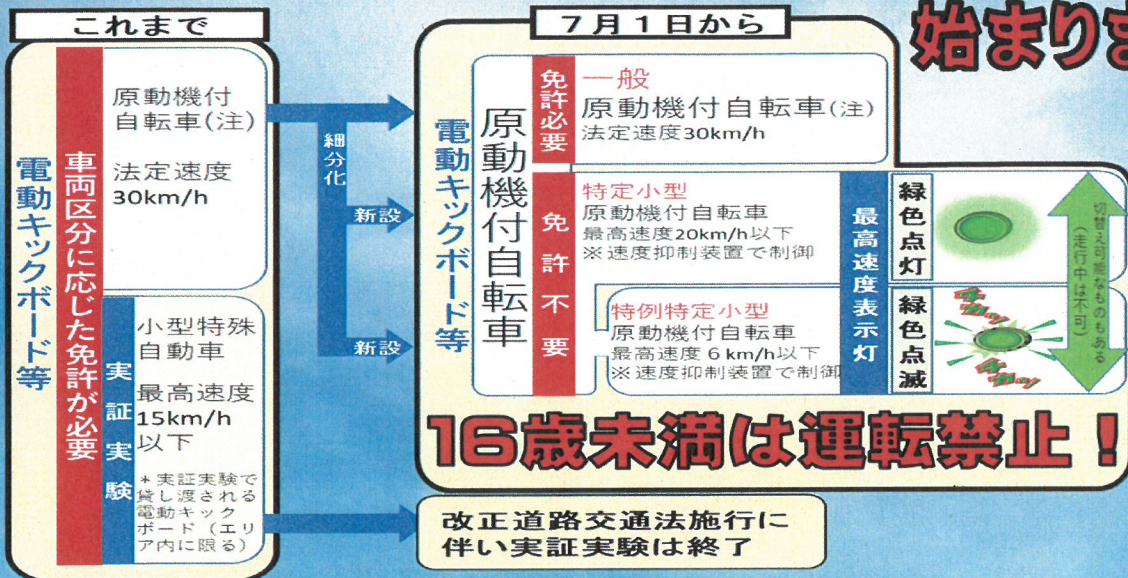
これまで

電動キックボード等

車両区分に応じた免許が必要

原動機付自転車（注）

法定速度30km/h

実証実験

小型特殊自動車

最高速度15km/h以下

＊実証実験で貸し渡される電動キックボード（エリア内に限る）

細分化

新設

新設

7月1日から

始まりま

電動キックボード等

原動機付自転車

免許必要

一般
原動機付自転車（注）
法定速度30km/h

免許不要

特定小型
原動機付自転車
最高速度20km/h以下
※速度抑制装置で制御

特例特定小型
原動機付自転車
最高速度６km/h以下
※速度抑制装置で制御

最高速度表示灯

緑色点灯

緑色点滅

切替え可能なものもある（走行中は不可）

16歳未満は運転禁止！

改正道路交通法施行に伴い実証実験は終了